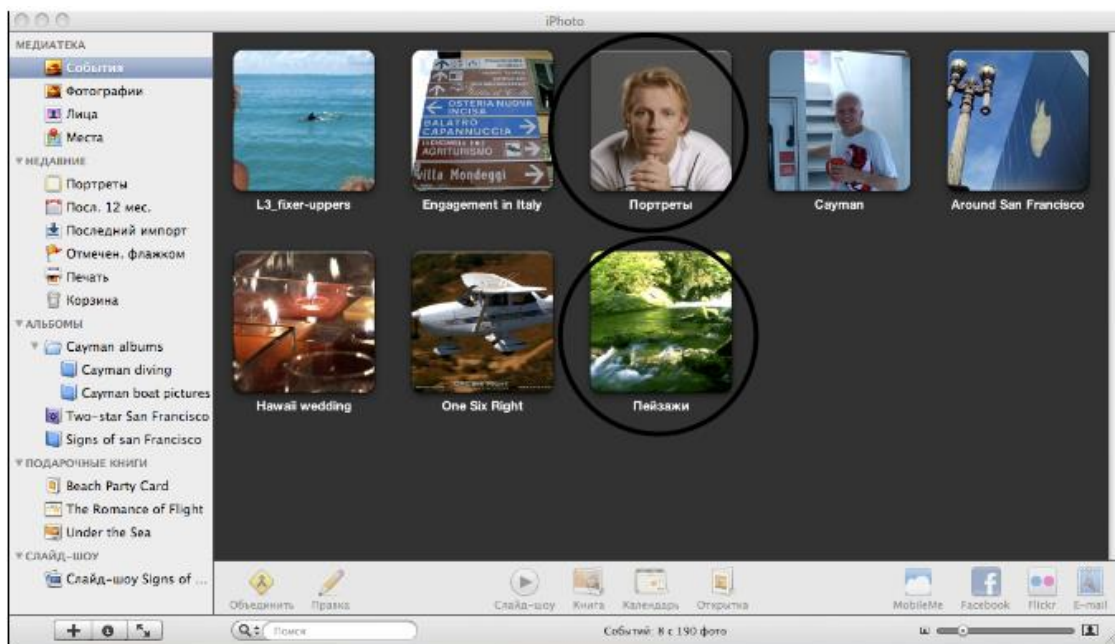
iPhoto

МЕДИАТЕКА
События
Фотографии
Лица
Места
НЕДАВНИЕ
Портреты
Посл. 12 мес.
Последний импорт
Отмечен. флажком
Печать
Корзина
АЛЬБОМЫ
Cayman albums
Cayman diving
Cayman boat pictures
Two-star San Francisco
Signs of san Francisco
ПОДАРОЧНЫЕ КНИГИ
Beach Party Card
The Romance of Flight
Under the Sea
СЛАЙД-ШОУ
Слайд-шоу Signs of ...

OSTERIA NUOVA
INCISA
BALATRO
CAPANNUCCIA
AGRITURISMO
Villa Mondeggi

L3_fixer-uppers
Engagement in Italy
Портреты
Cayman
Around San Francisco
Hawaii wedding
One Six Right
Пейзажи

Объединить
Правка
Слайд-шоу
Книга
Календарь
Открытка
MobileMe
Facebook
Flickr
E-mail

Поиск
Событий: 8 с 190 фото